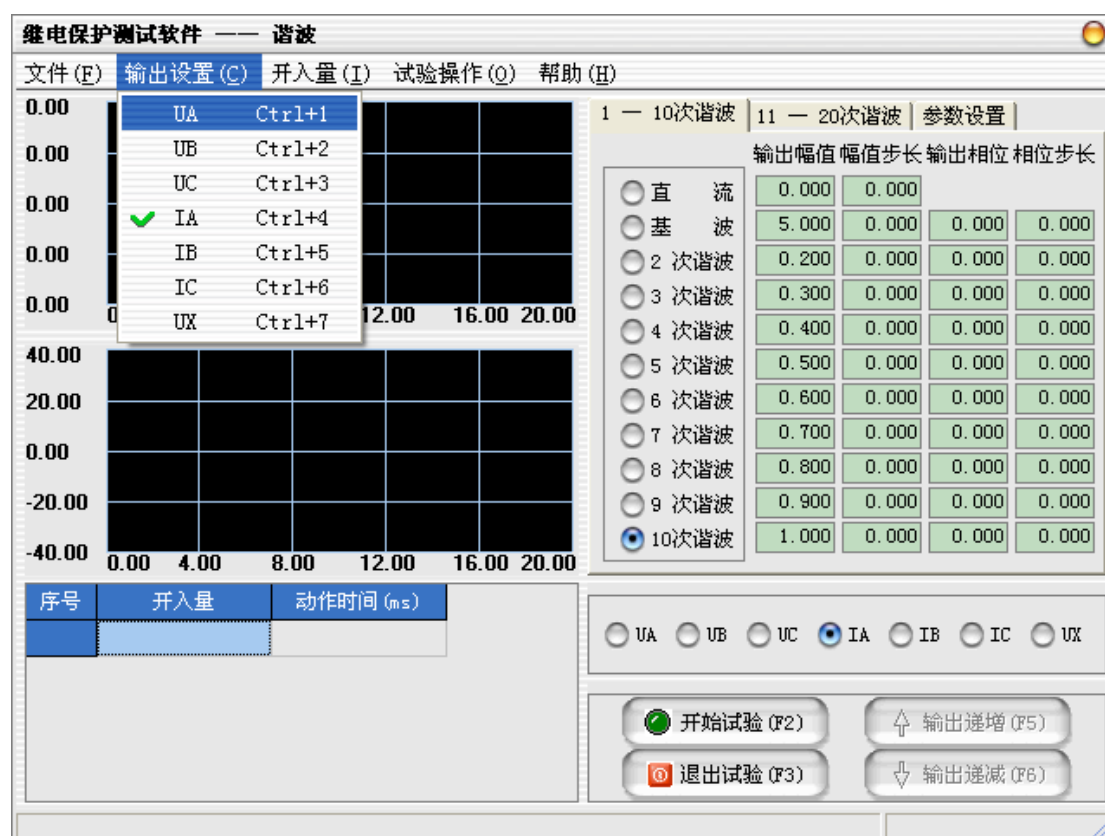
继电保护测试软件 —— 谐波

文件(F) 输出设置(C) 开入量(I) 试验操作(O) 帮助(H)

UA Ctrl+1
UB Ctrl+2
UC Ctrl+3
IA Ctrl+4
IB Ctrl+5
IC Ctrl+6
UX Ctrl+7

0.00
0.00
0.00
0.00
0.00
0 12.00 16.00 20.00

40.00
20.00
0.00
-20.00
-40.00
0.00 4.00 8.00 12.00 16.00 20.00

1 — 10次谐波 | 11 — 20次谐波 | 参数设置

| | 输出幅值 | 幅值步长 | 输出相位 | 相位步长 |
|---|---|---|---|---|
| 直 流 | 0.000 | 0.000 | | |
| 基 波 | 5.000 | 0.000 | 0.000 | 0.000 |
| 2 次谐波 | 0.200 | 0.000 | 0.000 | 0.000 |
| 3 次谐波 | 0.300 | 0.000 | 0.000 | 0.000 |
| 4 次谐波 | 0.400 | 0.000 | 0.000 | 0.000 |
| 5 次谐波 | 0.500 | 0.000 | 0.000 | 0.000 |
| 6 次谐波 | 0.600 | 0.000 | 0.000 | 0.000 |
| 7 次谐波 | 0.700 | 0.000 | 0.000 | 0.000 |
| 8 次谐波 | 0.800 | 0.000 | 0.000 | 0.000 |
| 9 次谐波 | 0.900 | 0.000 | 0.000 | 0.000 |
| 10次谐波 | 1.000 | 0.000 | 0.000 | 0.000 |

| 序号 | 开入量 | 动作时间(ms) |
|---|---|---|
| | | |

UA UB UC IA IB IC UX

开始试验(F2)
输出递增(F5)
退出试验(F3)
输出递减(F6)